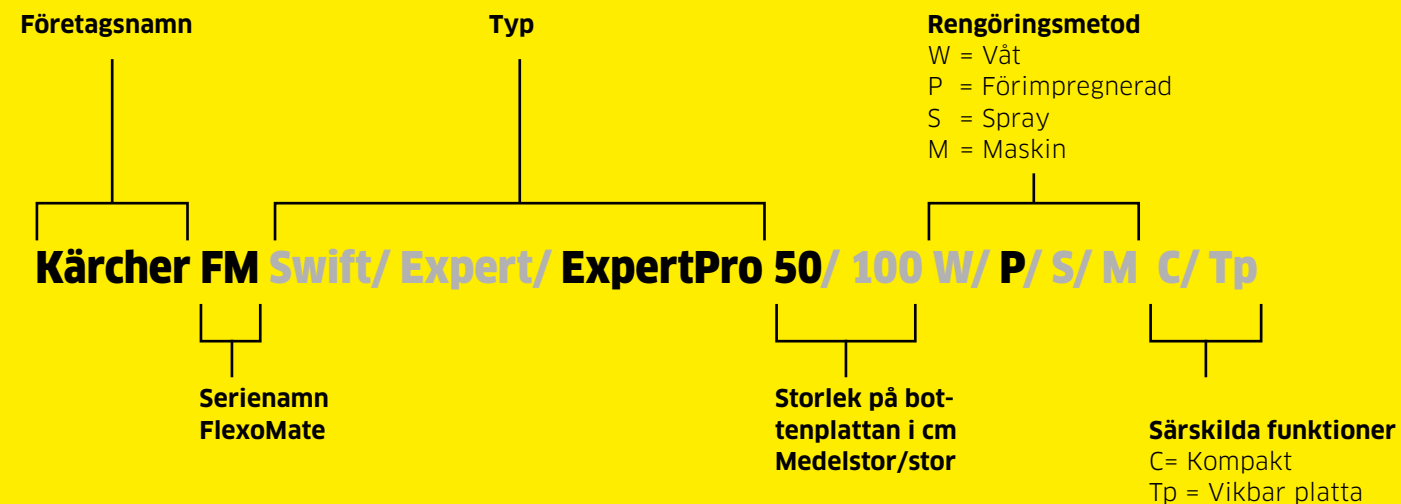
Företagsnamn

Typ

Rengöringsmetod
W = Våt
P = Förimpregnerad
S = Spray
M = Maskin

Kärcher FM Swift/ Expert/ ExpertPro 50/ 100 W/ P/ S/ M C/ Tp

Serienamn
FlexoMate

Storlek på bottenplattan i cm
Medelstor/stor

Särskilda funktioner
C= Kompakt
Tp = Vikbar platta